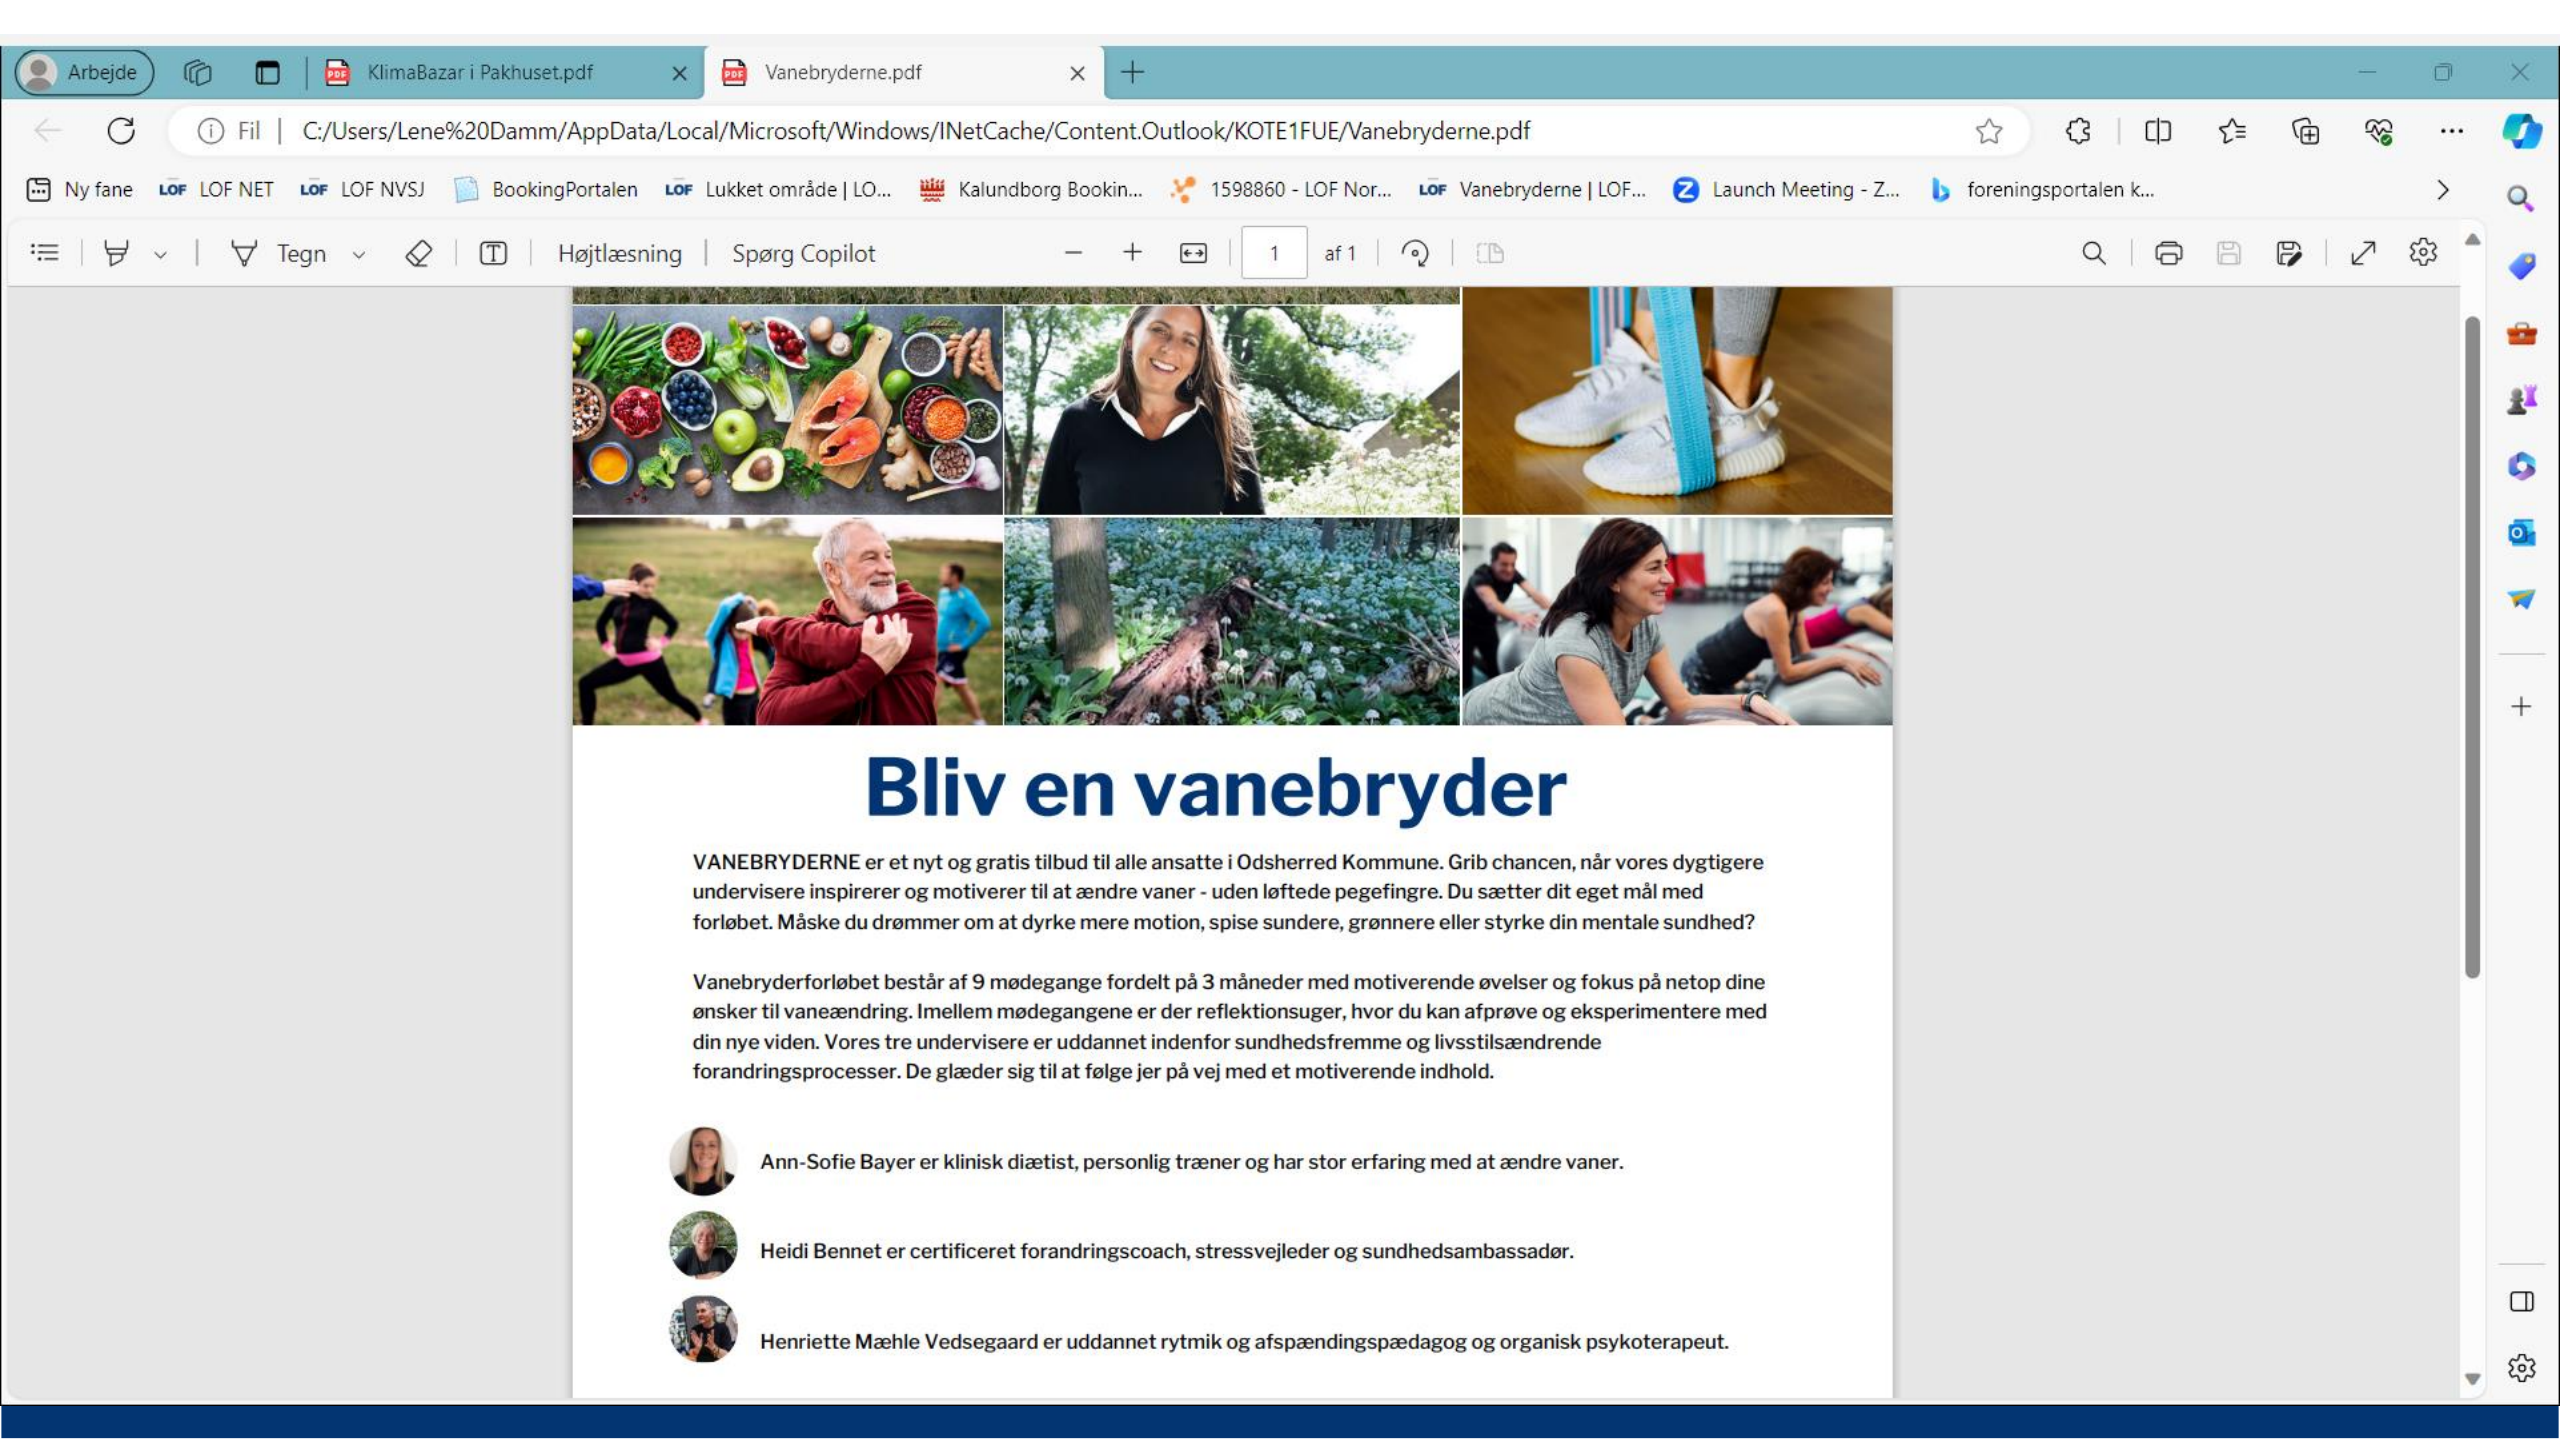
Arbejde | KlimaBazar i Pakhuset.pdf | Vanebryderne.pdf

Fil | C:/Users/Lene%20Damm/AppData/Local/Microsoft/Windows/INetCache/Content.Outlook/KOTE1FUE/Vanebryderne.pdf

Ny fane | LOF NET | LOF NVSJ | BookingPortalen | Lukket område | LO... | Kalundborg Bookin... | 1598860 - LOF Nor... | Vanebryderne | LOF... | Launch Meeting - Z... | foreningsportalen k...

Tegn | Højtlæsning | Spørg Copilot | 1 | af 1

Bliv en vanebryder

VANEBRYDERNE er et nyt og gratis tilbud til alle ansatte i Odsherred Kommune. Grib chancen, når vores dygtigere undervisere inspirerer og motiverer til at ændre vaner - uden løftede pegefingre. Du sætter dit eget mål med forløbet. Måske du drømmer om at dyrke mere motion, spise sundere, grønnere eller styrke din mentale sundhed?

Vanebryderforløbet består af 9 mødegange fordelt på 3 måneder med motiverende øvelser og fokus på netop dine ønsker til vaneændring. Imellem mødegangene er der reflektionsuger, hvor du kan afprøve og eksperimentere med din nye viden. Vores tre undervisere er uddannet indenfor sundhedsfremme og livsstilsændrende forandringsprocesser. De glæder sig til at følge jer på vej med et motiverende indhold.

Ann-Sofie Bayer er klinisk diætist, personlig træner og har stor erfaring med at ændre vaner.

Heidi Bennet er certificeret forandringscoach, stressvejleder og sundhedsambassadør.

Henriette Mæhle Vedsegaard er uddannet rytmik og afspændingspædagog og organisk psykoterapeut.